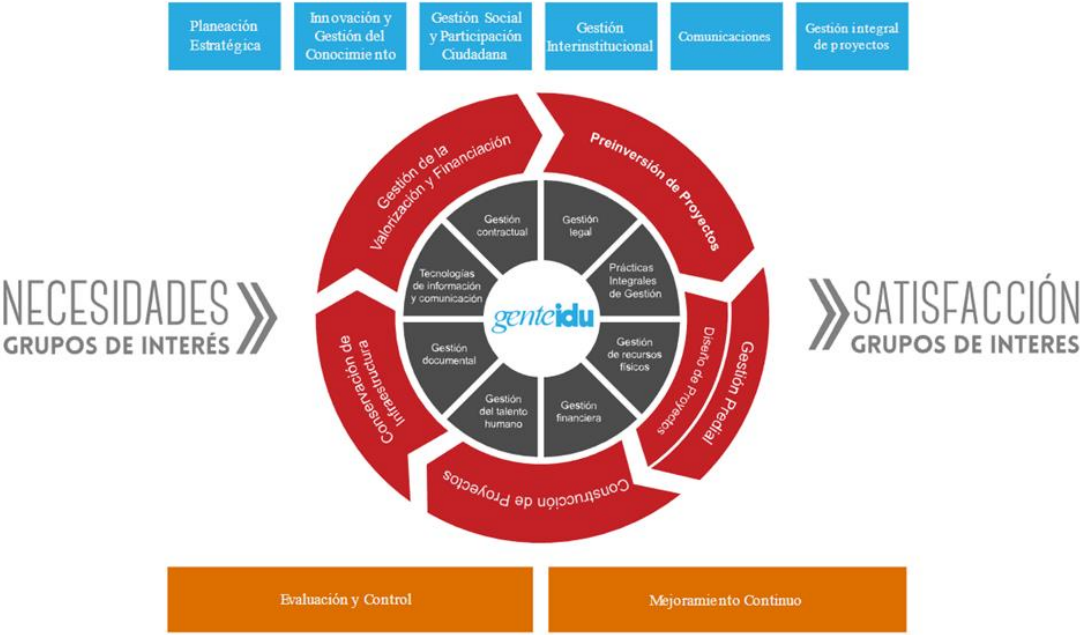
Planeación Estratégica

Innovación y Gestión del Conocimiento

Gestión Social y Participación Ciudadana

Gestión Interinstitucional

Comunicaciones

Gestión integral de proyectos

NECESIDADES
GRUPOS DE INTERÉS

Gestión de la Valorización y Financiación

Preinversión de Proyectos

Diseño de Proyectos

Gestión Predial

Construcción de Proyectos

Conservación de Infraestructura

Gestión contractual

Gestión legal

Prácticas Integrales de Gestión

Gestión de recursos físicos

Gestión financiera

Gestión del talento humano

Gestión documental

Tecnologías de información y comunicación

genteidu

SATISFACCIÓN
GRUPOS DE INTERES

Evaluación y Control

Mejoramiento Continuo